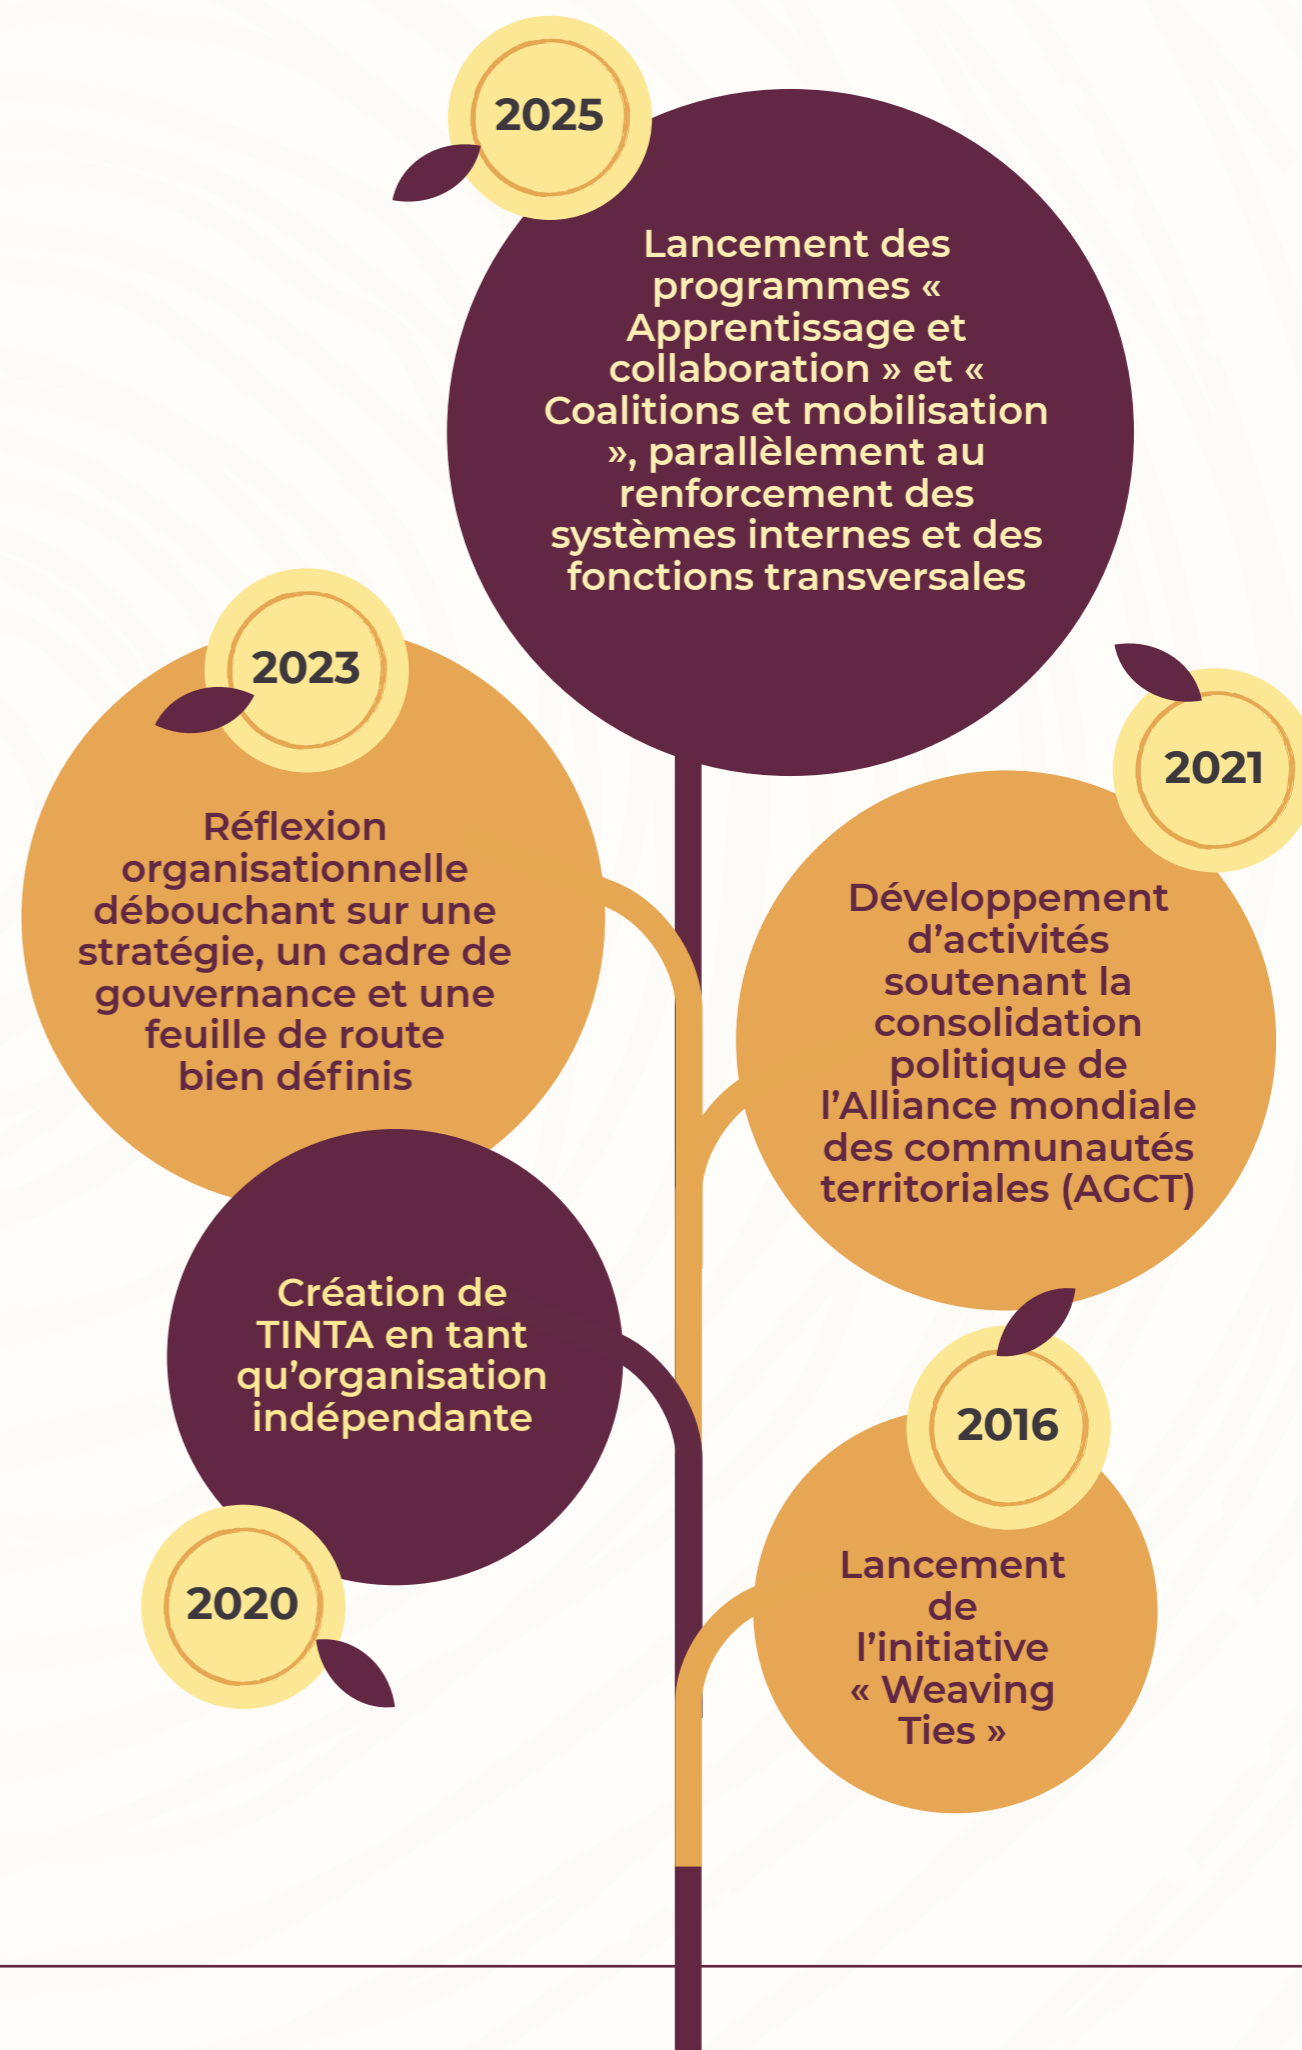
2025

Lancement des programmes « Apprentissage et collaboration » et « Coalitions et mobilisation », parallèlement au renforcement des systèmes internes et des fonctions transversales

2023

Réflexion organisationnelle débouchant sur une stratégie, un cadre de gouvernance et une feuille de route bien définis

2021

Développement d’activités soutenant la consolidation politique de l’Alliance mondiale des communautés territoriales (AGCT)

Création de TINTA en tant qu’organisation indépendante

2020

2016

Lancement de l’initiative « Weaving Ties »